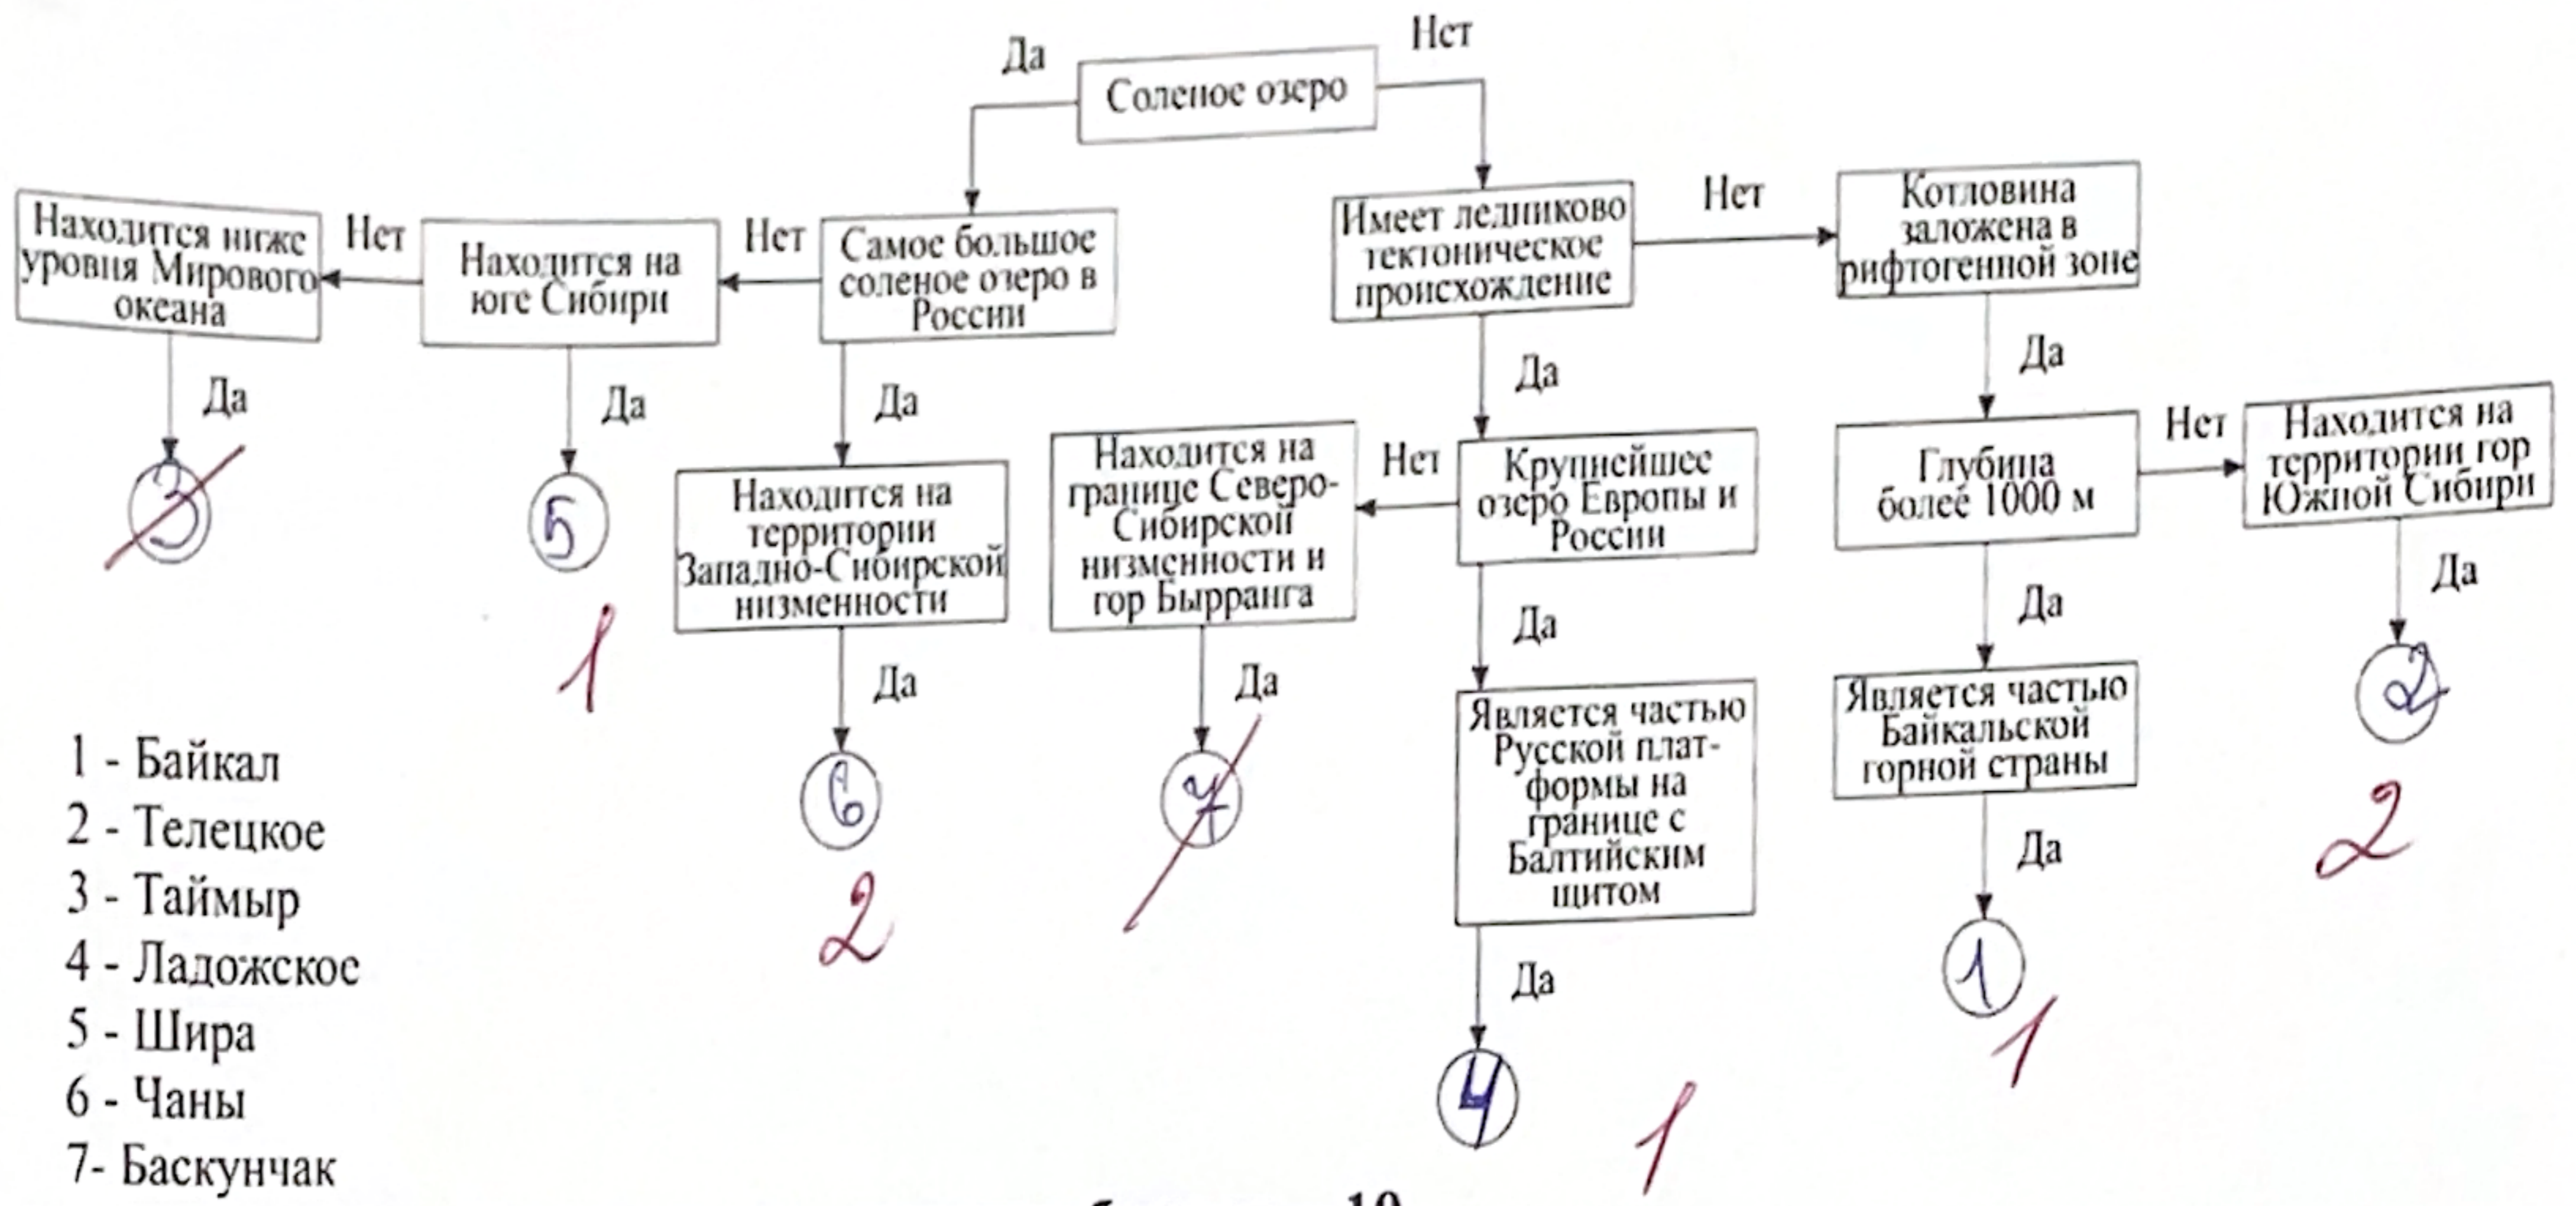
Да
Нет
Соленое озеро

Находится ниже уровня Мирового океана
Нет
Находится на юге Сибири
Нет
Самое большое соленое озеро в России
Имеет ледниково тектоническое происхождение
Нет
Котловина заложена в рифтогенной зоне

Да
Да
Да
Да
Да

3
5
1
Находится на территории Западно-Сибирской низменности
Находится на границе Северо-Сибирской низменности и гор Бырранга
Нет
Крупнейшее озеро Европы и России
Глубина более 1000 м
Нет
Находится на территории гор Южной Сибири

Да
Да
Да
Да
Да

6
2
7
Является частью Русской платформы на границе с Балтийским щитом
Является частью Байкальской горной страны
2
2

Да
Да

4
1
1
1

1 - Байкал
2 - Телецкое
3 - Таймыр
4 - Ладожское
5 - Шира
6 - Чаны
7- Баскунчак

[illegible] 10